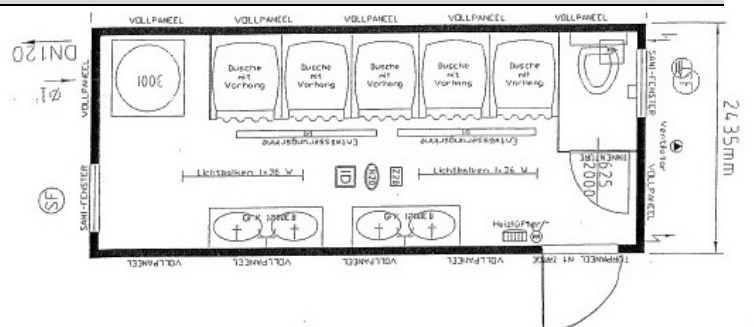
VOLLPANEEL VOLLPANEEL VOLLPANEEL VOLLPANEEL VOLLPANEEL

DN120

VOLLPANEEL

100l

Dusche mit Vorhang

Dusche mit Vorhang

Dusche mit Vorhang

Dusche mit Vorhang

Dusche mit Vorhang

SANI-FENSTER

SF

Ventilator

VOLLPANEEL

2435mm

Entwässerungsrinne

Entwässerungsrinne

Lichtbalken 1x36 W

Lichtbalken 1x36 W

SANI-FENSTER

SF

INNENTÜRE 625 2000

GFK 1200EB

GFK 1200EB

Heizlüfter

VOLLPANEEL VOLLPANEEL VOLLPANEEL VOLLPANEEL TÜRPANEEL M1 TÜRE